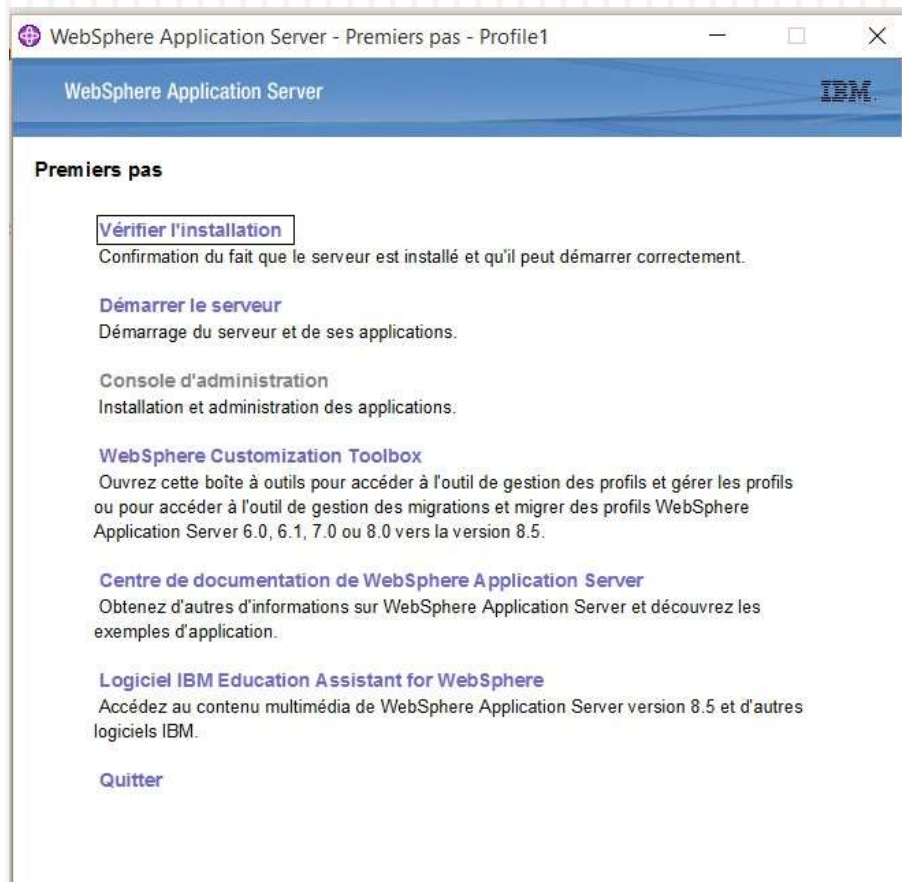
WebSphere Application Server - Premiers pas - Profile1

WebSphere Application Server

IBM.

Premiers pas

Vérifier l'installation
Confirmation du fait que le serveur est installé et qu'il peut démarrer correctement.

Démarrer le serveur
Démarrage du serveur et de ses applications.

Console d'administration
Installation et administration des applications.

WebSphere Customization Toolbox
Ouvrez cette boîte à outils pour accéder à l'outil de gestion des profils et gérer les profils ou pour accéder à l'outil de gestion des migrations et migrer des profils WebSphere Application Server 6.0, 6.1, 7.0 ou 8.0 vers la version 8.5.

Centre de documentation de WebSphere Application Server
Obtenez d'autres d'informations sur WebSphere Application Server et découvrez les exemples d'application.

Logiciel IBM Education Assistant for WebSphere
Accédez au contenu multimédia de WebSphere Application Server version 8.5 et d'autres logiciels IBM.

Quitter